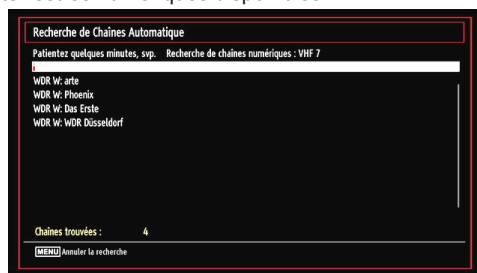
Recherche de Chaînes Automatique

Patientez quelques minutes, svp. Recherche de chaînes numériques : VHF 7

WDR W: arte
WDR W: Phoenix
WDR W: Das Erste
WDR W: WDR Düsseldorf

Chaînes trouvées : 4

MENU Annuler la recherche